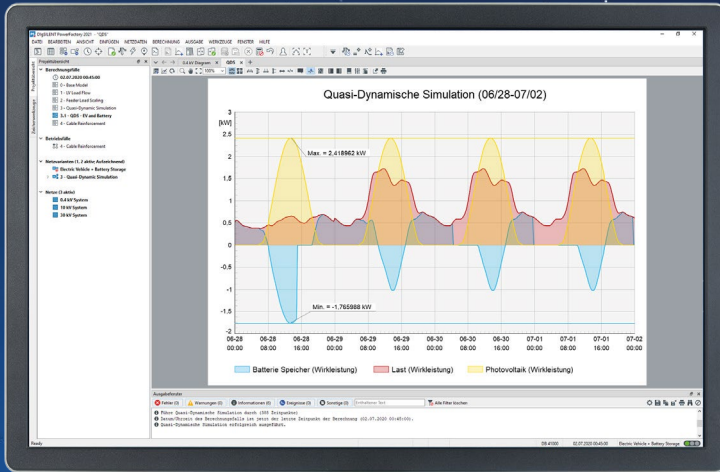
DIgSILENT PowerFactory 2021 - "QDS"

DATEI BEARBEITEN ANSICHT EINFÜGEN NETZDATEN BERECHNUNG AUSGABE WERKZEUGE FENSTER HILFE

Projektübersicht

Berechnungsfälle
02.07.2020 00:45:00
0 - Base Model
1 - LV Load Flow
2 - Feeder Load Scaling
3 - Quasi-Dynamic Simulation
3.1 - QDS - EV and Battery
4 - Cable Reinforcement

Betriebsfälle
4 - Cable Reinforcement

Netzvarianten (1, 2 aktiv; Aufzeichnend)
Electric Vehicle + Battery Storage
2 - Quasi-Dynamic Simulation

Netze (3 aktiv)
0.4 kV System
10 kV System
30 kV System

0.4 kV Diagram QDS

Quasi-Dynamische Simulation (06/28-07/02)

[kW]

Max. = 2,418962 kW

Min. = -1,765988 kW

3
2.5
2
1.5
1
0.5
0
-0.5
-1
-1.5
-2

06-28 00:00 | 06-28 08:00 | 06-28 16:00 | 06-29 00:00 | 06-29 08:00 | 06-29 16:00 | 06-30 00:00 | 06-30 08:00 | 06-30 16:00 | 07-01 00:00 | 07-01 08:00 | 07-01 16:00 | 07-02 00:00

Batterie Speicher (Wirkleistung) Last (Wirkleistung) Photovoltaik (Wirkleistung)

Ausgabefenster
Fehler (0) Warnungen (0) Informationen (0) Ereignisse (0) Sonstige (0) Alle Filter löschen

Führe Quasi-Dynamische Simulation durch (365 Zeitpunkte)
Setze/Ubernimm den Berechnungsfalle ist jetzt der letzte Zeitpunkt der Berechnung (02.07.2020 00:45:00).
Quasi-Dynamische Simulation erfolgreich ausgeführt.

Ready
02.07.2020 00:45:00 Electric Vehicle + Battery Storage